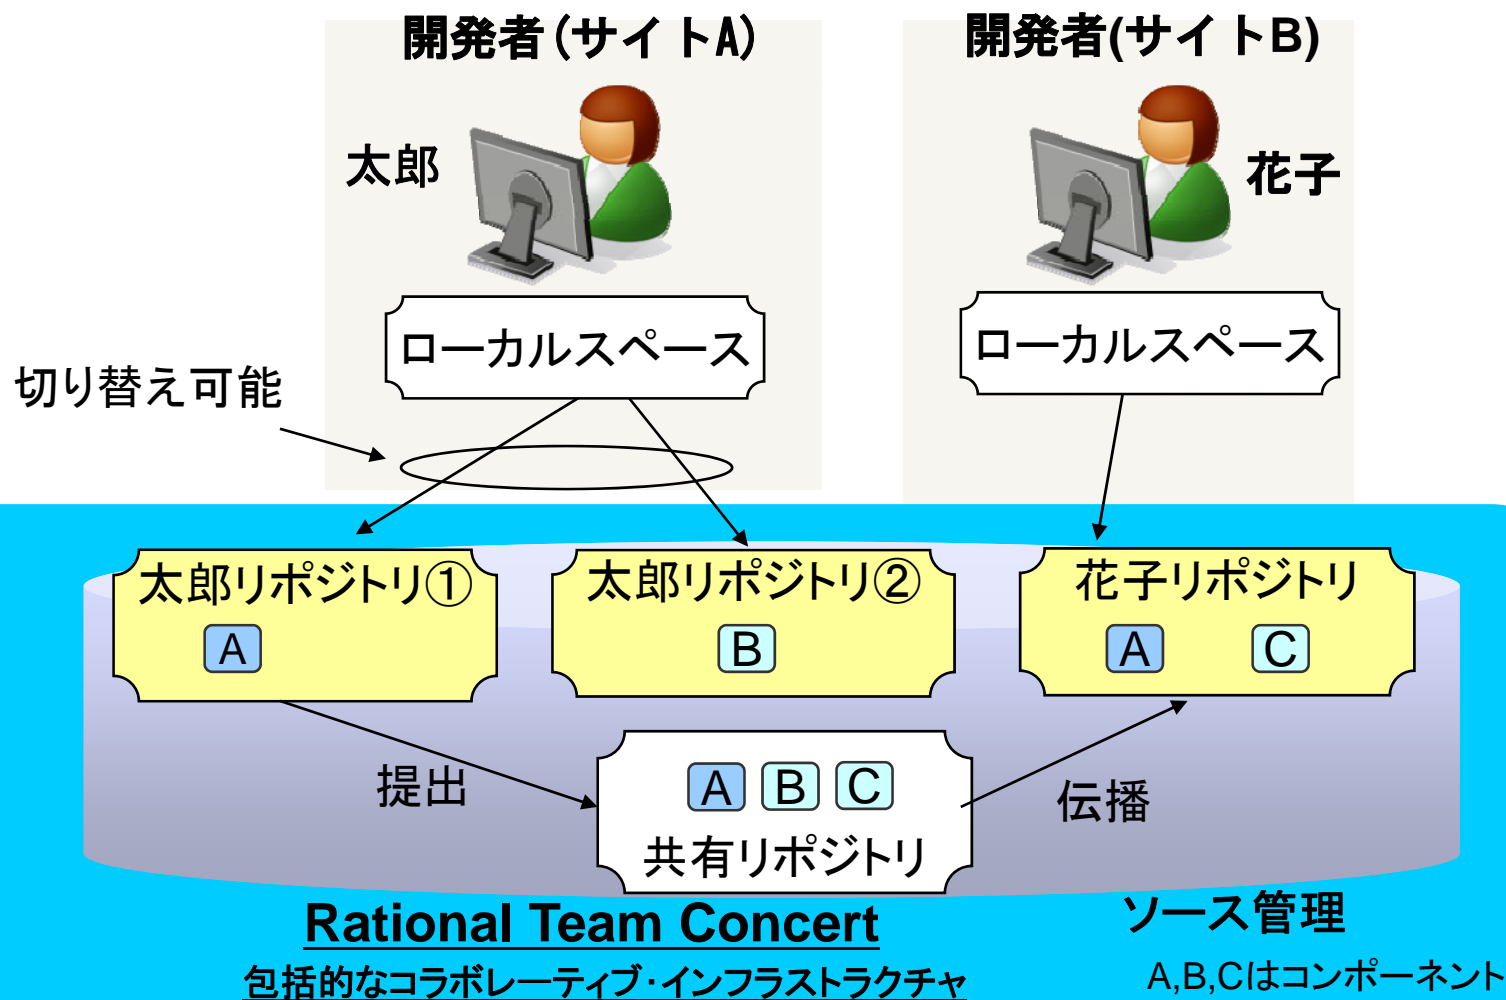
開発者(サイトA)

開発者(サイトB)

太郎

花子

ローカルスペース

ローカルスペース

切り替え可能

太郎リポジトリ①

A

太郎リポジトリ②

B

花子リポジトリ

A C

提出

A B C

共有リポジトリ

伝播

Rational Team Concert

ソース管理

包括的なコラボレーティブ･インフラストラクチャ

A,B,Cはコンポーネント